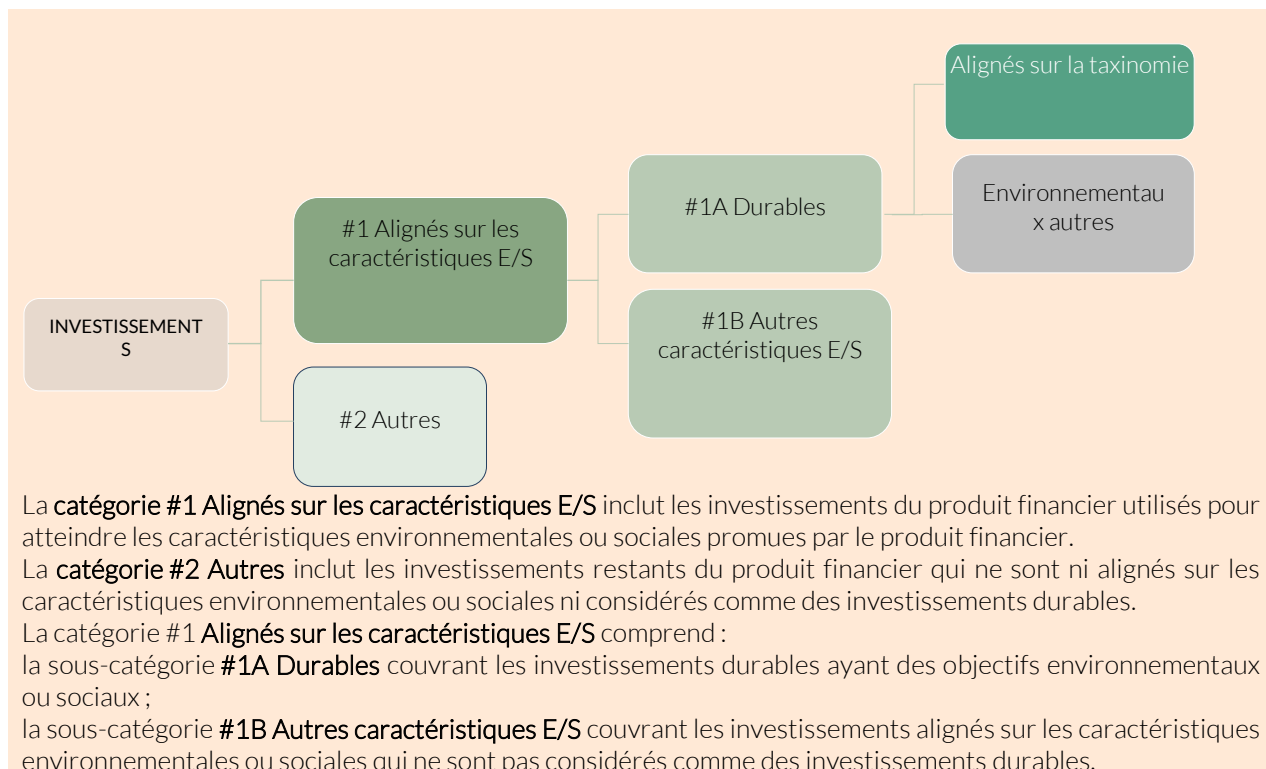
Alignés sur la taxinomie

Environnementau x autres

#1A Durables

#1 Alignés sur les caractéristiques E/S

INVESTISSEMENT S

#1B Autres caractéristiques E/S

#2 Autres

La catégorie #1 Alignés sur les caractéristiques E/S inclut les investissements du produit financier utilisés pour atteindre les caractéristiques environnementales ou sociales promues par le produit financier.
La catégorie #2 Autres inclut les investissements restants du produit financier qui ne sont ni alignés sur les caractéristiques environnementales ou sociales ni considérés comme des investissements durables.
La catégorie #1 Alignés sur les caractéristiques E/S comprend :
la sous-catégorie #1A Durables couvrant les investissements durables ayant des objectifs environnementaux ou sociaux ;
la sous-catégorie #1B Autres caractéristiques E/S couvrant les investissements alignés sur les caractéristiques environnementales ou sociales qui ne sont pas considérés comme des investissements durables.